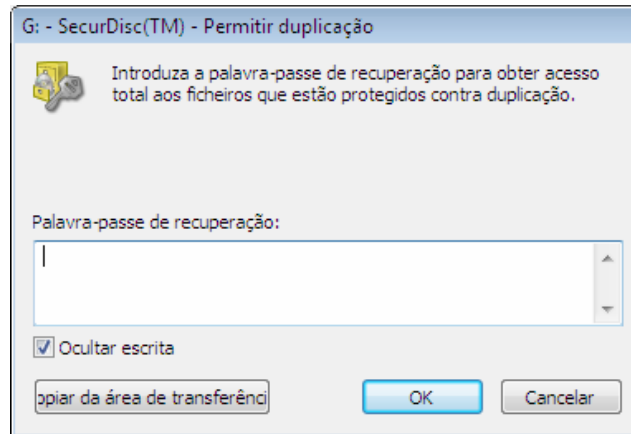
G: - SecurDisc(TM) - Permitir duplicação

Introduza a palavra-passe de recuperação para obter acesso total aos ficheiros que estão protegidos contra duplicação.

Palavra-passe de recuperação:

Ocultar escrita

opiar da área de transferênci

OK

Cancelar